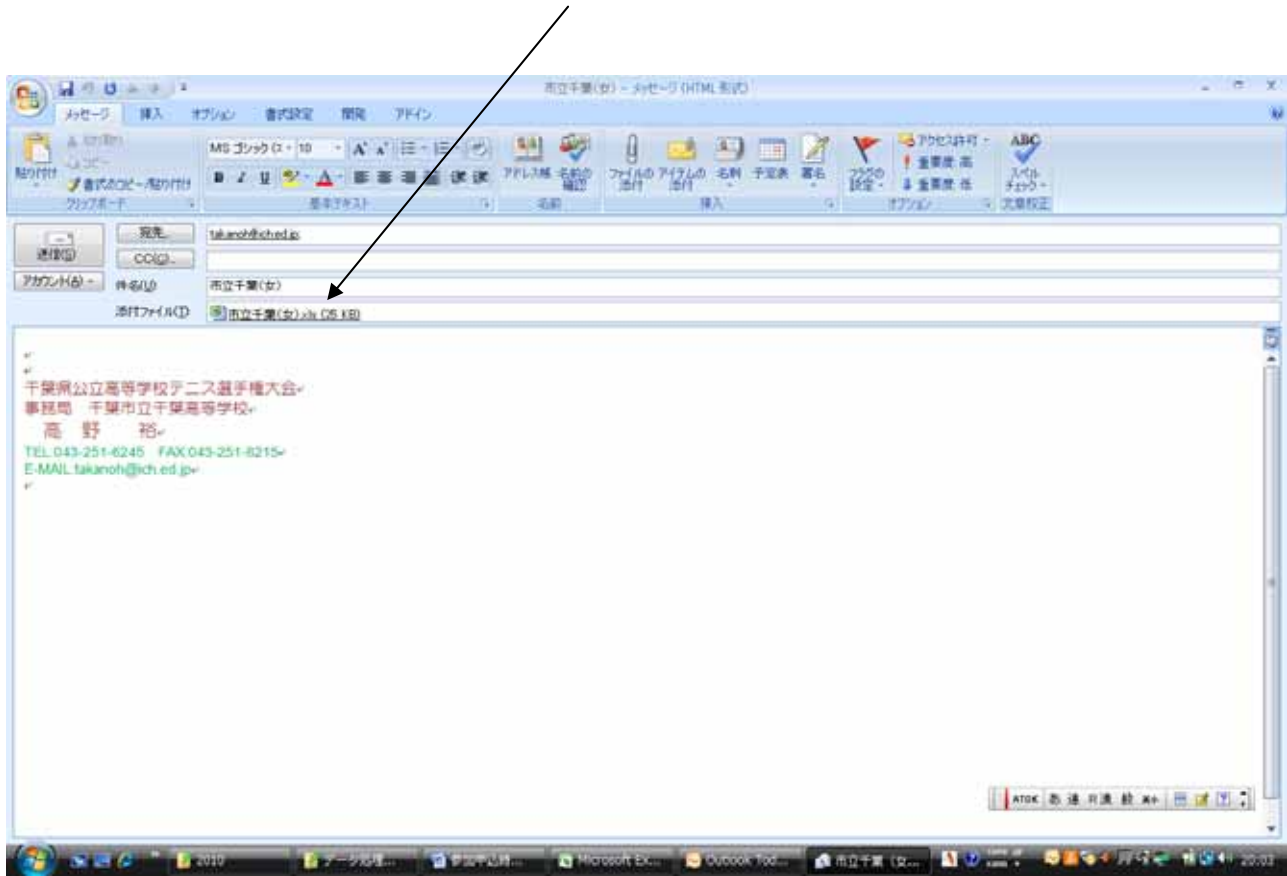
市立千葉(女) - メッセージ (HTML 形式)

メッセージ　挿入　オプション　書式設定　開発　アドイン

切り取り
コピー
貼り付け
書式のコピー/貼り付け
クリップボード

MS ゴシック (本　10
基本テキスト

アドレス帳　名前の確認
名前

ファイルの添付　アイテムの添付　名刺　予定表　署名
挿入

フラグの設定
アクセス許可
重要度 高
重要度 低
オプション

スペルチェック
文章校正

送信(S)
アカウント(A)
宛先...　takanoh@ich.ed.jp
CC(C)...
件名(U)　市立千葉(女)
添付ファイル(T)　市立千葉(女).xls (35 KB)

千葉県公立高等学校テニス選手権大会
事務局　千葉市立千葉高等学校
　高　野　　裕
TEL.043-251-6245　FAX.043-251-8215
E-MAIL.takanoh@ich.ed.jp

ATOK あ 連 R漢 般  

2010　データ処理...　参加申込書...　Microsoft Ex...　Outlook Tod...　市立千葉 (女...　20:03